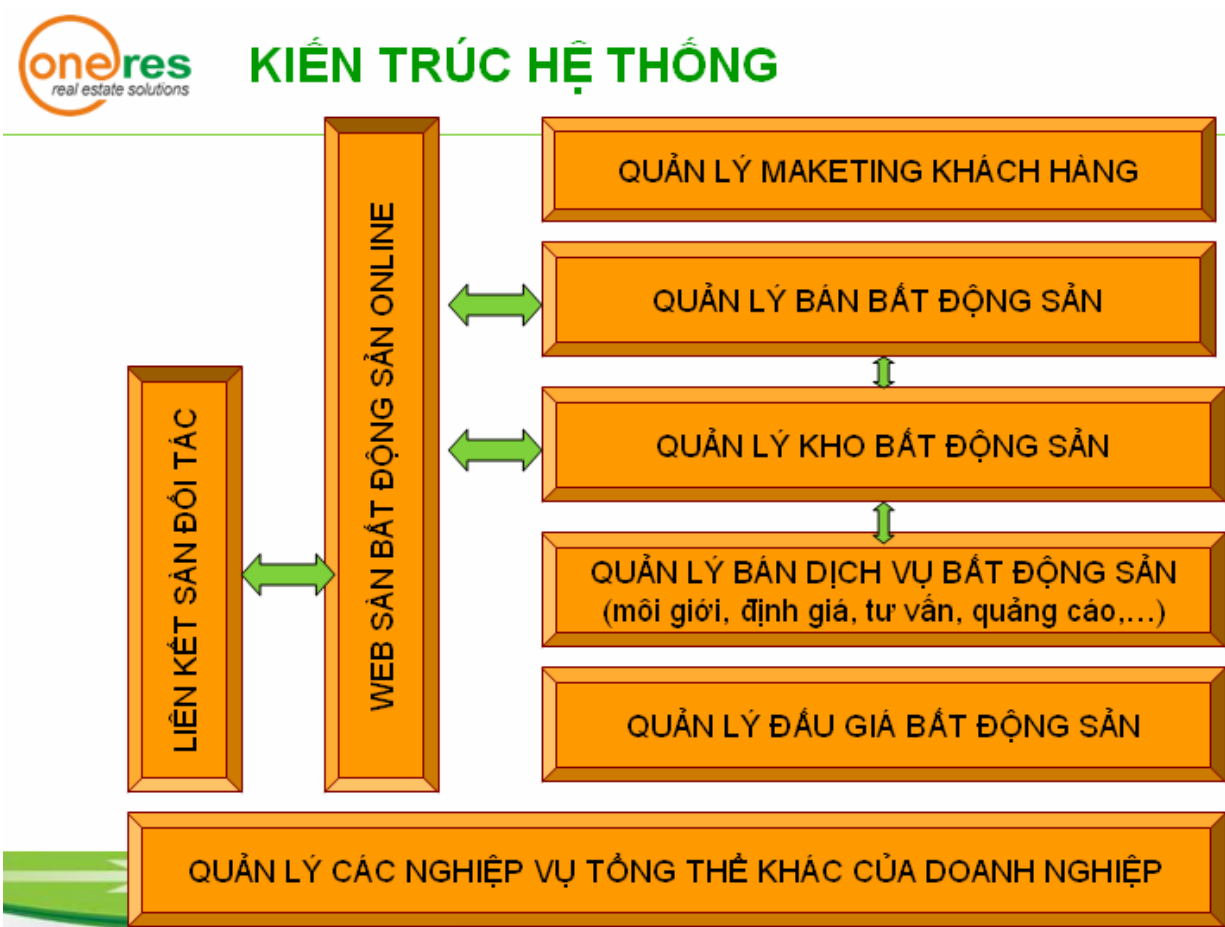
oneres
real estate solutions

KIẾN TRÚC HỆ THỐNG

QUẢN LÝ MAKETING KHÁCH HÀNG

QUẢN LÝ BÁN BẤT ĐỘNG SẢN

QUẢN LÝ KHO BẤT ĐỘNG SẢN

QUẢN LÝ BÁN DỊCH VỤ BẤT ĐỘNG SẢN (môi giới, định giá, tư vấn, quảng cáo,…)

QUẢN LÝ ĐẤU GIÁ BẤT ĐỘNG SẢN

WEB SÀN BẤT ĐỘNG SẢN ONLINE

LIÊN KẾT SÀN ĐỐI TÁC

QUẢN LÝ CÁC NGHIỆP VỤ TỔNG THỂ KHÁC CỦA DOANH NGHIỆP